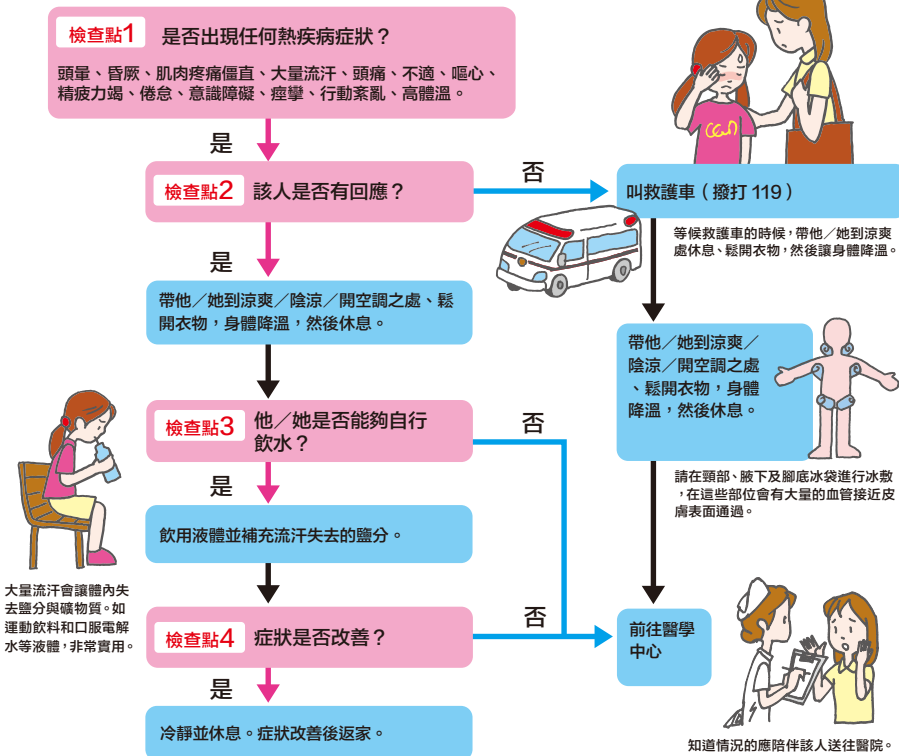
檢查點1 是否出現任何熱疾病症狀？

頭暈、昏厥、肌肉疼痛僵直、大量流汗、頭痛、不適、嘔心、精疲力竭、倦怠、意識障礙、痙攣、行動紊亂、高體溫。

是

檢查點2 該人是否有回應？

否

叫救護車（撥打 119）

等候救護車的時候，帶他／她到涼爽處休息、鬆開衣物，然後讓身體降溫。

是

帶他／她到涼爽／陰涼／開空調之處、鬆開衣物，身體降溫，然後休息。

帶他／她到涼爽／陰涼／開空調之處、鬆開衣物，身體降溫，然後休息。

檢查點3 他／她是否能夠自行飲水？

否

請在頸部、腋下及腳底冰袋進行冰敷，在這些部位會有大量的血管接近皮膚表面通過。

是

飲用液體並補充流汗失去的鹽分。

大量流汗會讓體內失去鹽分與礦物質。如運動飲料和口服電解水等液體，非常實用。

否

前往醫學中心

檢查點4 症狀是否改善？

是

冷靜並休息。症狀改善後返家。

知道情況的應陪伴該人送往醫院。